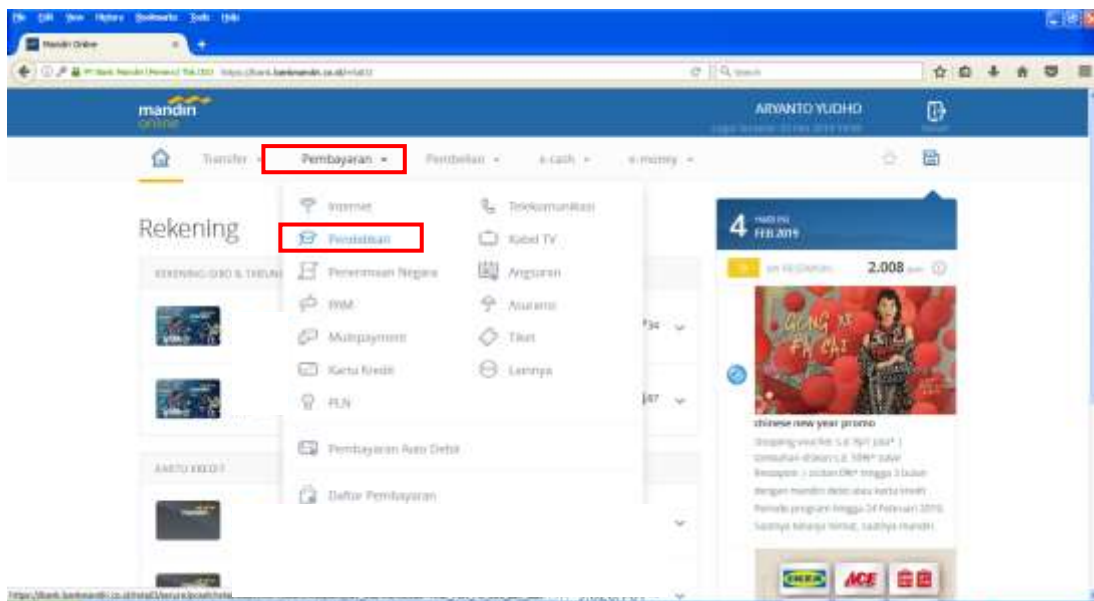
File Edit View History Bookmarks Tools Help

Mandiri Online

https://ibank.bankmandiri.co.id/retail3/

Search

mandiri online

ARYANTO YUDHO

Transfer

Pembayaran

Pembelian

e-cash

e-money

Rekening

REKENING GIRO & TABUNGAN

Internet

Pendidikan

Penerimaan Negara

PAM

Multipayment

Kartu Kredit

PLN

Telekomunikasi

Kabel TV

Angsuran

Asuransi

Tiket

Lainnya

Pembayaran Auto Debit

Daftar Pembayaran

KARTU KREDIT

4 HARI INI FEB 2019

2.008

chinese new year promo

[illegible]

https://ibank.bankmandiri.co.id/retail3/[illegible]